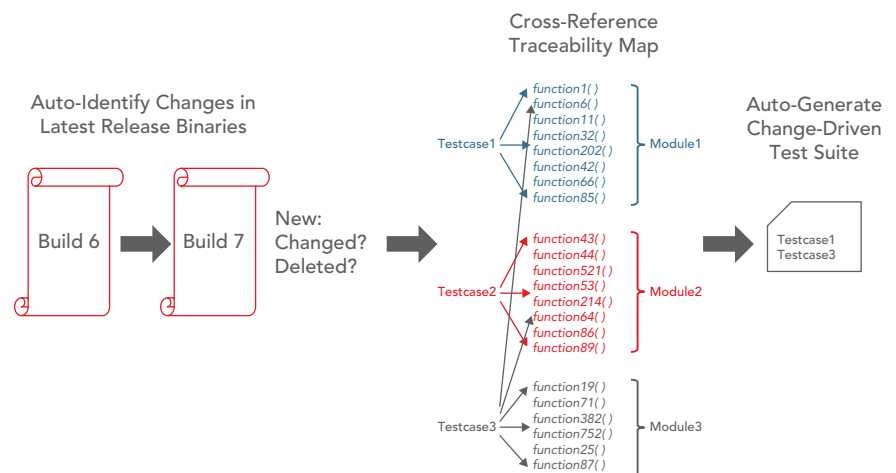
Auto-Identify Changes in Latest Release Binaries

Build 6

Build 7

New: Changed? Deleted?

Cross-Reference Traceability Map

Testcase1

function1( )
function6( )
function11( )
function32( )
function202( )
function42( )
function66( )
function85( )

Module1

Testcase2

function43( )
function44( )
function521( )
function53( )
function214( )
function64( )
function86( )
function89( )

Module2

Testcase3

function19( )
function71( )
function382( )
function752( )
function25( )
function87( )

Module3

Auto-Generate Change-Driven Test Suite

Testcase1
Testcase3